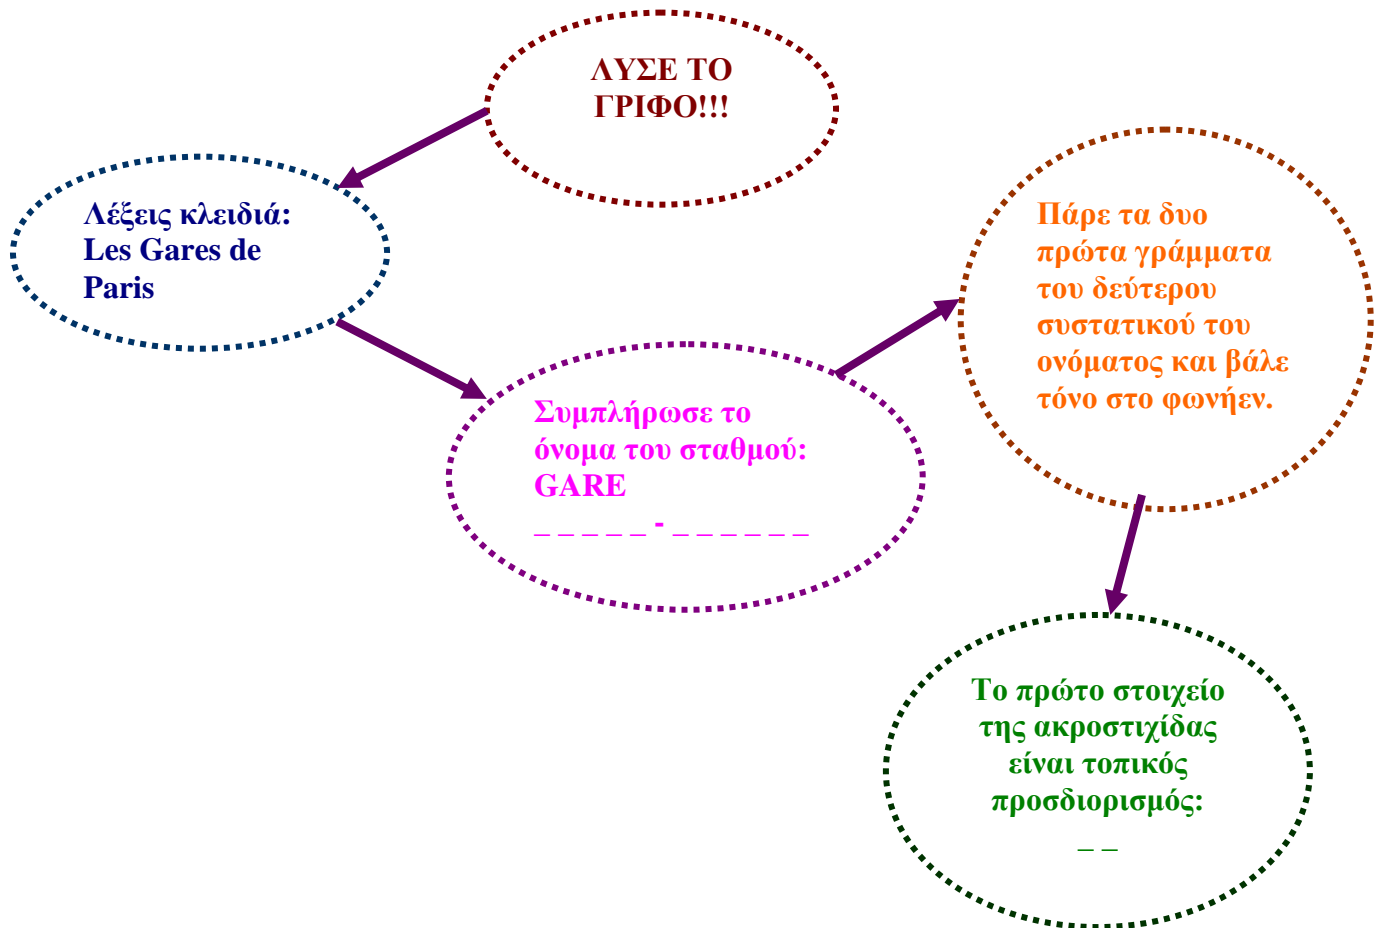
ΛΥΣΕ ΤΟ ΓΡΙΦΟ!!!

Λέξεις κλειδιά: Les Gares de Paris

Συμπλήρωσε το όνομα του σταθμού: GARE _ _ _ _ _ - _ _ _ _ _ _

Πάρε τα δυο πρώτα γράμματα του δεύτερου συστατικού του ονόματος και βάλε τόνο στο φωνήεν.

Το πρώτο στοιχείο της ακροστιχίδας είναι τοπικός προσδιορισμός: _ _